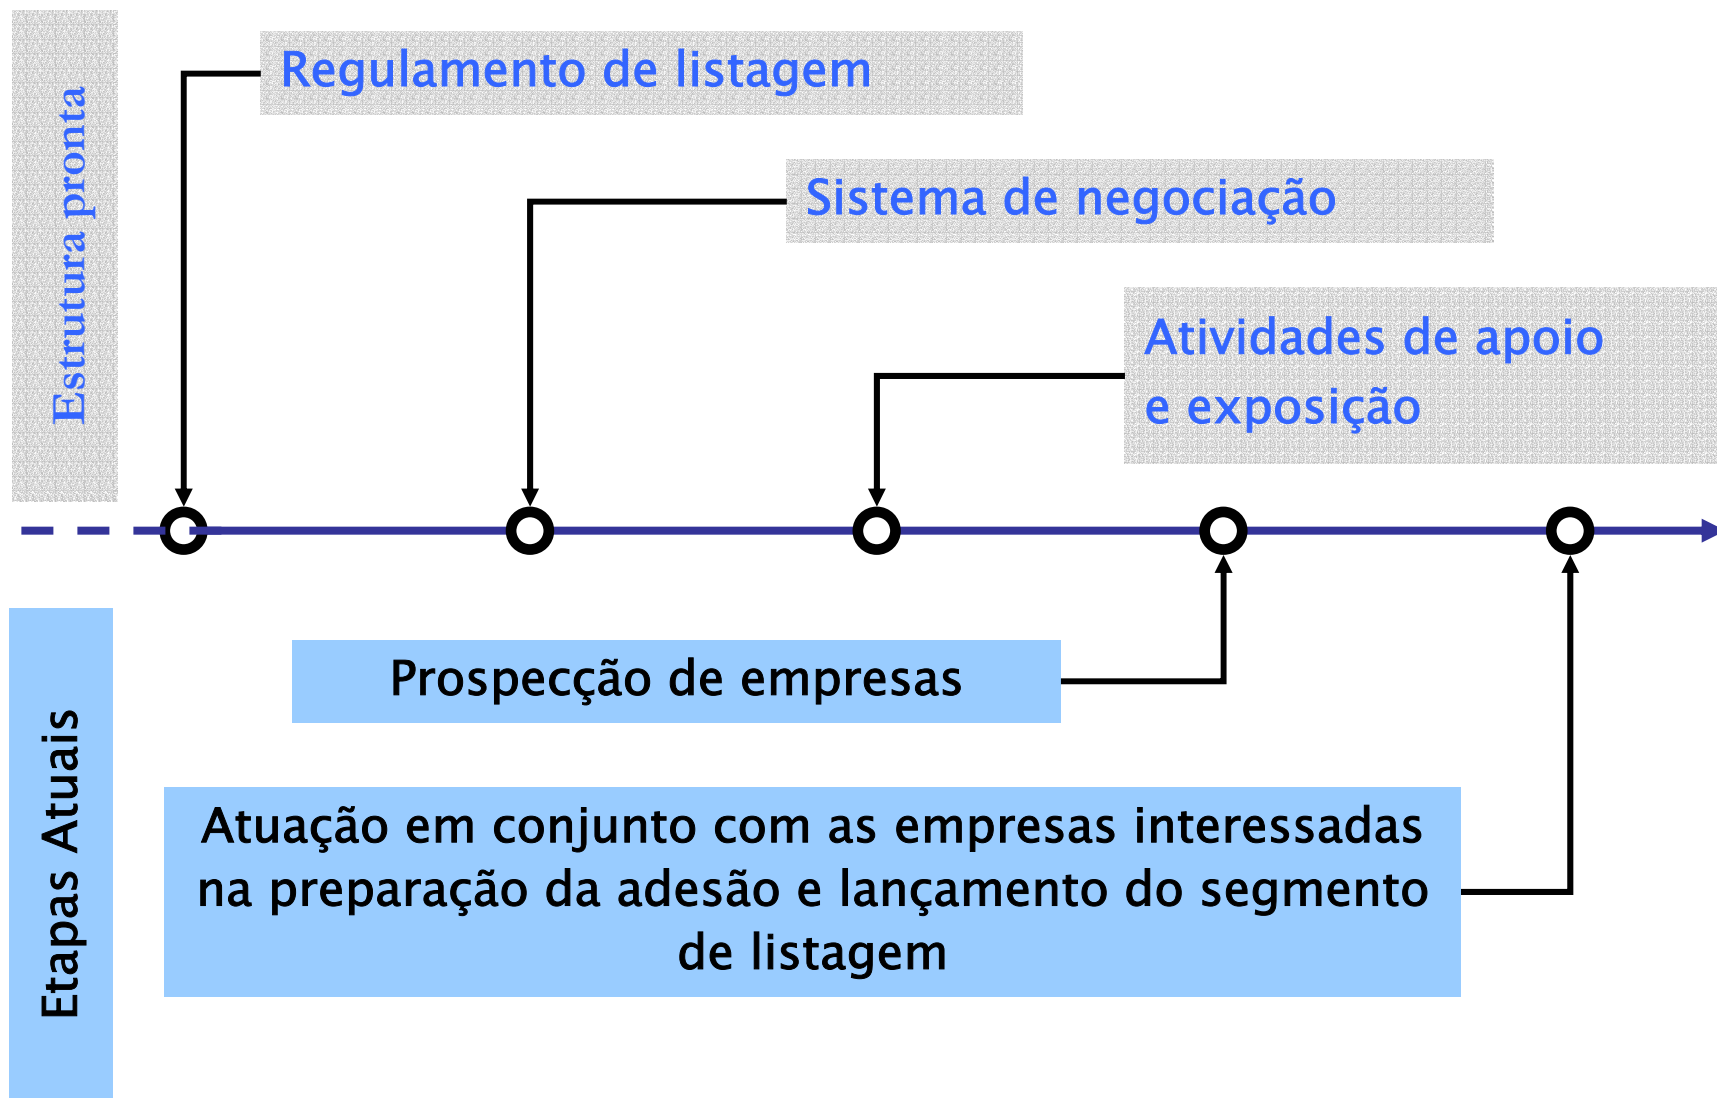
Estrutura pronta

Regulamento de listagem

Sistema de negociação

Atividades de apoio e exposição

Etapas Atuais

Prospecção de empresas

Atuação em conjunto com as empresas interessadas na preparação da adesão e lançamento do segmento de listagem